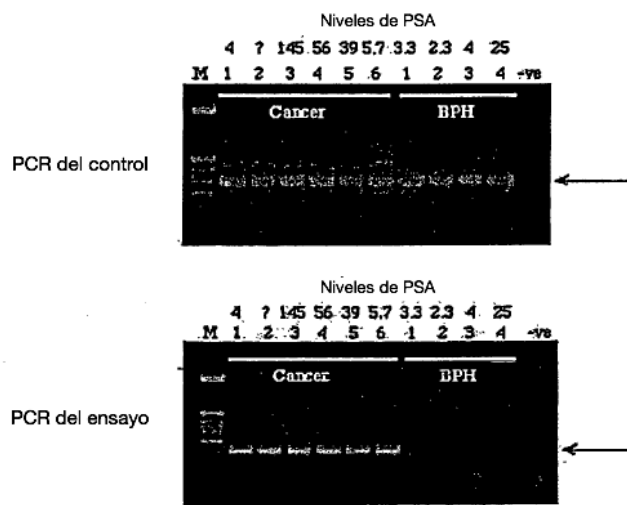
Niveles de PSA

4 ? 145 56 39 5.7 3.3 2.3 4 25

M 1 2 3 4 5 6 1 2 3 4 -ve

Cancer

BPH

PCR del control

Niveles de PSA

4 ? 145 56 39 5.7 3.3 2.3 4 25

M 1 2 3 4 5 6 1 2 3 4 -ve

Cancer

BPH

PCR del ensayo